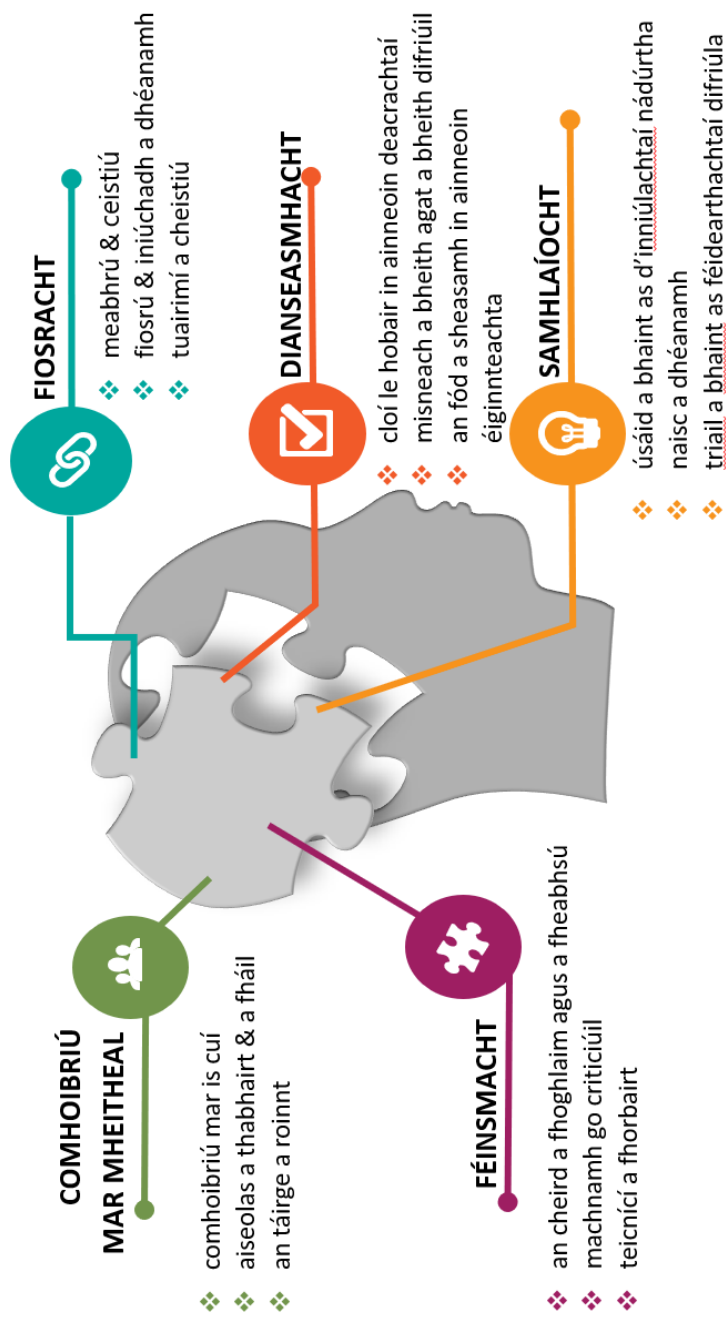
FIOSRACHT
❖ meabhrú & ceistiú
❖ fiosrú & iniúchadh a dhéanamh
❖ tuairimí a cheistiú

DIANSEASMHACHT
❖ cloí le hobair in ainneoin deacrachtaí
❖ misneach a bheith agat a bheith difriúil
❖ an fód a sheasamh in ainneoin éiginnteachta

SAMHLAÍOCHT
❖ úsáid a bhaint as d'inniúlachtaí nádúrtha
❖ naisc a dhéanamh
❖ triail a bhaint as féidearthachtaí difriúla

COMHOIBRIÚ MAR MHEITHEAL
❖ comhoibriú mar is cuí
❖ aiseolas a thabhairt & a fháil
❖ an táirge a roinnt

FÉINSMACHT
❖ an cheird a fhoghlaim agus a fheabhsú
❖ machnamh go criticiúil
❖ teicnící a fhorbairt